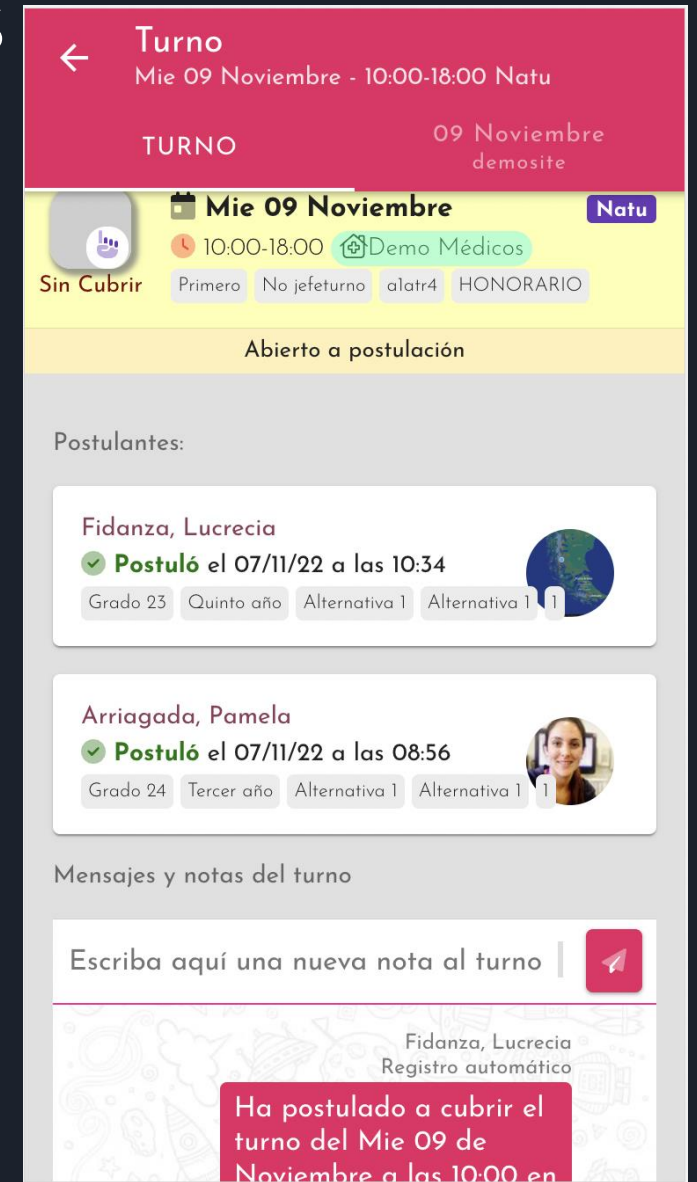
Turno
Mie 09 Noviembre - 10:00-18:00 Natu

TURNO

09 Noviembre
demosite

Mie 09 Noviembre
Natu

10:00-18:00 Demo Médicos

Sin Cubrir

Primero No jefeturno a1atr4 HONORARIO

Abierto a postulación

Postulantes:

Fidanza, Lucrecia
Postuló el 07/11/22 a las 10:34
Grado 23 Quinto año Alternativa 1 Alternativa 1 1

Arriagada, Pamela
Postuló el 07/11/22 a las 08:56
Grado 24 Tercer año Alternativa 1 Alternativa 1 1

Mensajes y notas del turno

Escriba aquí una nueva nota al turno

Fidanza, Lucrecia
Registro automático

Ha postulado a cubrir el turno del Mie 09 de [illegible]